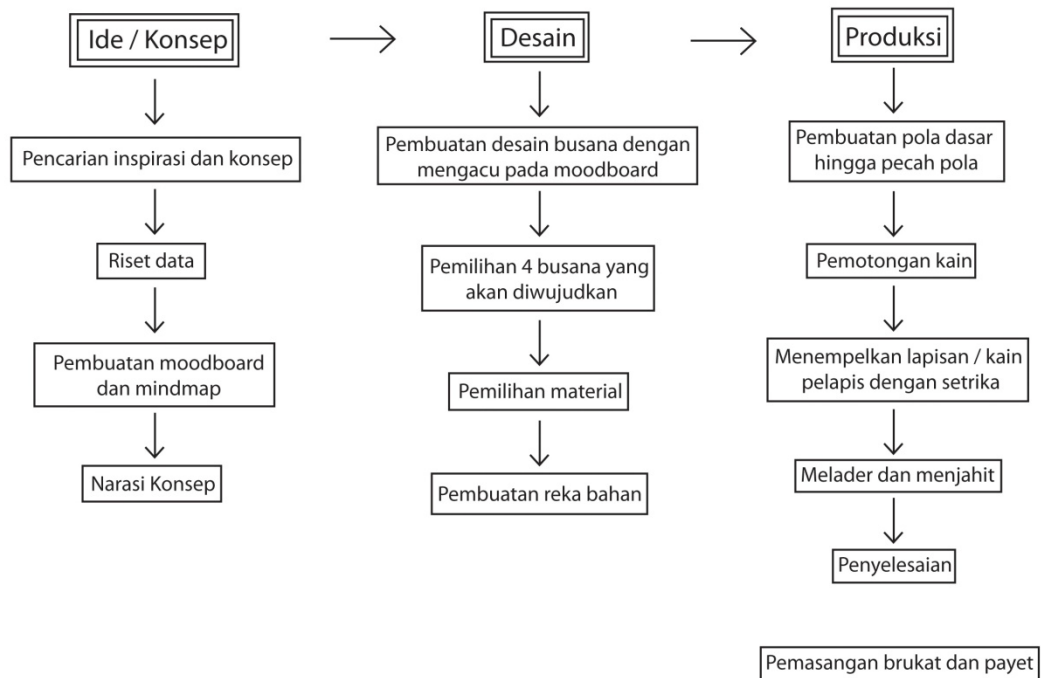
Ide / Konsep

Pencarian inspirasi dan konsep

Riset data

Pembuatan moodboard dan mindmap

Narasi Konsep

Desain

Pembuatan desain busana dengan mengacu pada moodboard

Pemilihan 4 busana yang akan diwujudkan

Pemilihan material

Pembuatan reka bahan

Produksi

Pembuatan pola dasar hingga pecah pola

Pemotongan kain

Menempelkan lapisan / kain pelapis dengan setrika

Melader dan menjahit

Penyelesaian

Pemasangan brukat dan payet